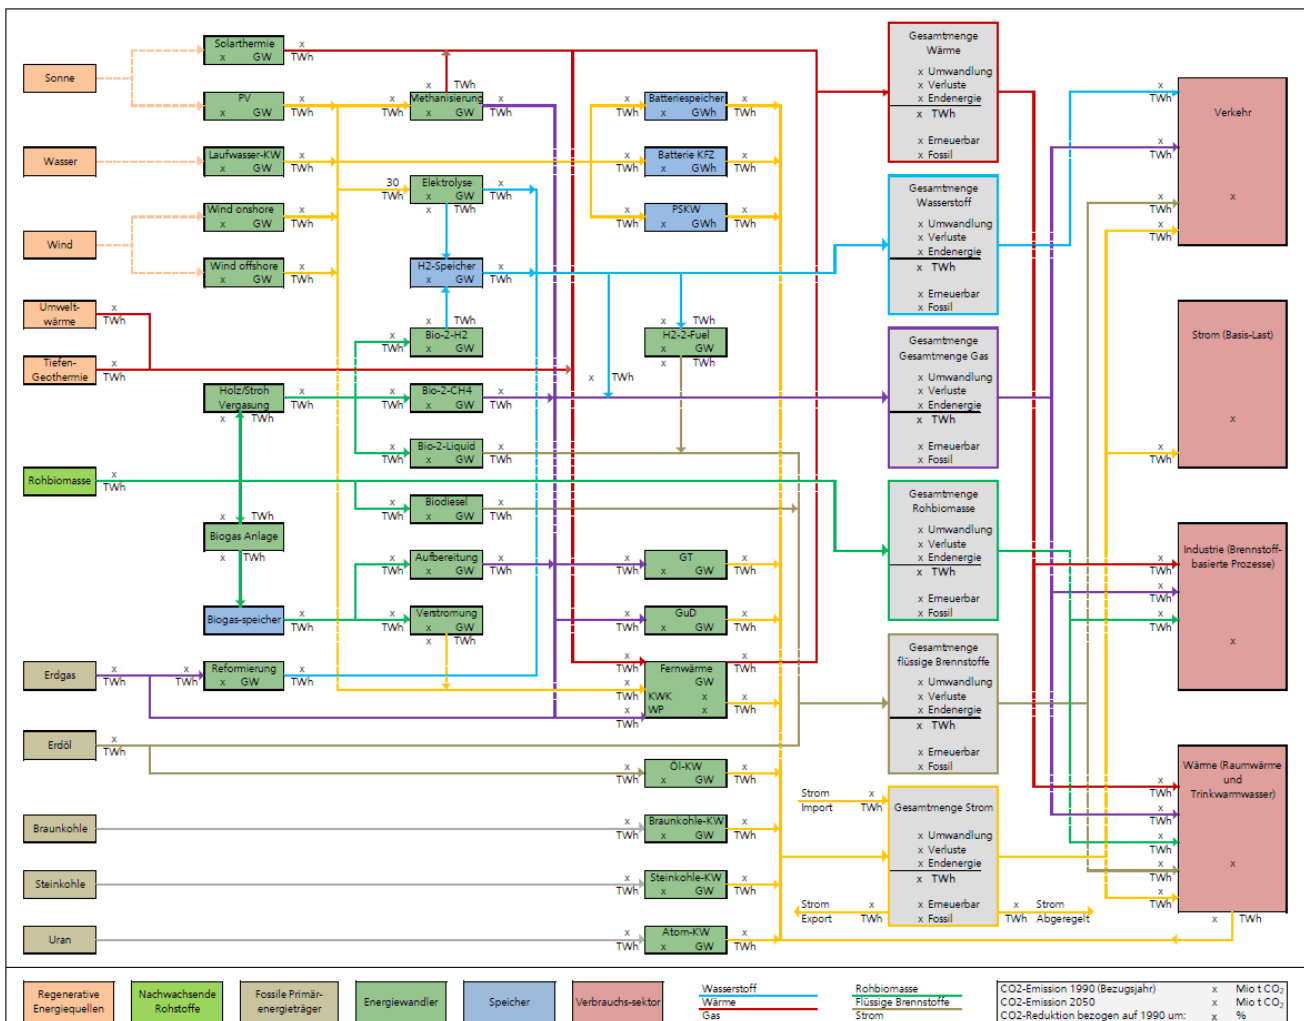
Sonne

Wasser

Wind

Umwelt-wärme
x
TWh

Tiefen-Geothermie
x
TWh

Rohbiomasse
x
TWh

Erdgas
x
TWh

Erdöl
x
TWh

Braunkohle

Steinkohle

Uran

Solarthermie
x GW
x
TWh

PV
x GW
x
TWh

Laufwasser-KW
x GW
x
TWh

Wind onshore
x GW
x
TWh

Wind offshore
x GW
x
TWh

Holz/Stroh Vergasung
x TWh
x
TWh

x TWh
Biogas Anlage
x TWh

Biogas-speicher
x
TWh

x
TWh
Reformierung
x GW
x
TWh

x TWh
x
TWh
Methanisierung
x GW
x
TWh

30
TWh
Elektrolyse
x GW
x TWh
x
TWh

H2-Speicher
x GW
x
TWh

x TWh
x
TWh
Bio-2-H2
x GW

x
TWh
Bio-2-CH4
x GW
x
TWh

x
TWh
Bio-2-Liquid
x GW
x
TWh

x
TWh
Biodiesel
x GW
x
TWh

x
TWh
Aufbereitung
x GW
x
TWh

x
TWh
Verstromung
x GW
x TWh

x
TWh
Batteriespeicher
x GWh
x
TWh

x
TWh
Batterie KFZ
x GWh
x
TWh

x
TWh
PSKW
x GWh
x
TWh

x TWh
H2-2-Fuel
x GW
x TWh

x TWh

x
TWh
GT
x GW
x
TWh

x
TWh
GuD
x GW
x
TWh

x
TWh
x
TWh
x
TWh
Fernwärme
GW
KWK x
WP x
x
TWh
x
TWh

x
TWh
Öl-KW
x GW
x
TWh

x
TWh
Braunkohle-KW
x GW
x
TWh

x
TWh
Steinkohle-KW
x GW
x
TWh

x
TWh
Atom-KW
x GW
x
TWh

Gesamtmenge Wärme
x Umwandlung
x Verluste
x Endenergie
x TWh
x Erneuerbar
x Fossil

Gesamtmenge Wasserstoff
x Umwandlung
x Verluste
x Endenergie
x TWh
x Erneuerbar
x Fossil

Gesamtmenge Gesamtmenge Gas
x Umwandlung
x Verluste
x Endenergie
x TWh
x Erneuerbar
x Fossil

Gesamtmenge Rohbiomasse
x Umwandlung
x Verluste
x Endenergie
x TWh
x Erneuerbar
x Fossil

Gesamtmenge flüssige Brennstoffe
x Umwandlung
x Verluste
x Endenergie
x TWh
x Erneuerbar
x Fossil

Strom Import
x
TWh
Gesamtmenge Strom
x Umwandlung
x Verluste
x Endenergie
x TWh
x Erneuerbar
x Fossil
Strom Export
x
TWh
x
TWh
Strom Abgeregelt

x TWh
x TWh
x TWh
x TWh
Verkehr
x

Strom (Basis-Last)
x
x
TWh

x TWh
x TWh
x TWh
Industrie (Brennstoff-basierte Prozesse)
x

x TWh
x TWh
x TWh
x TWh
x TWh
x TWh
Wärme (Raumwärme und Trinkwarmwasser)
x
x TWh

Regenerative Energiequellen
Nachwachsende Rohstoffe
Fossile Primär-energieträger
Energiewandler
Speicher
Verbrauchs-sektor
Wasserstoff
Wärme
Gas
Rohbiomasse
Flüssige Brennstoffe
Strom

| CO2-Emission 1990 (Bezugsjahr) | x | Mio t $CO_2$ |
|---|---|---|
| CO2-Emission 2050 | x | Mio t $CO_2$ |
| CO2-Reduktion bezogen auf 1990 um: | x | % |